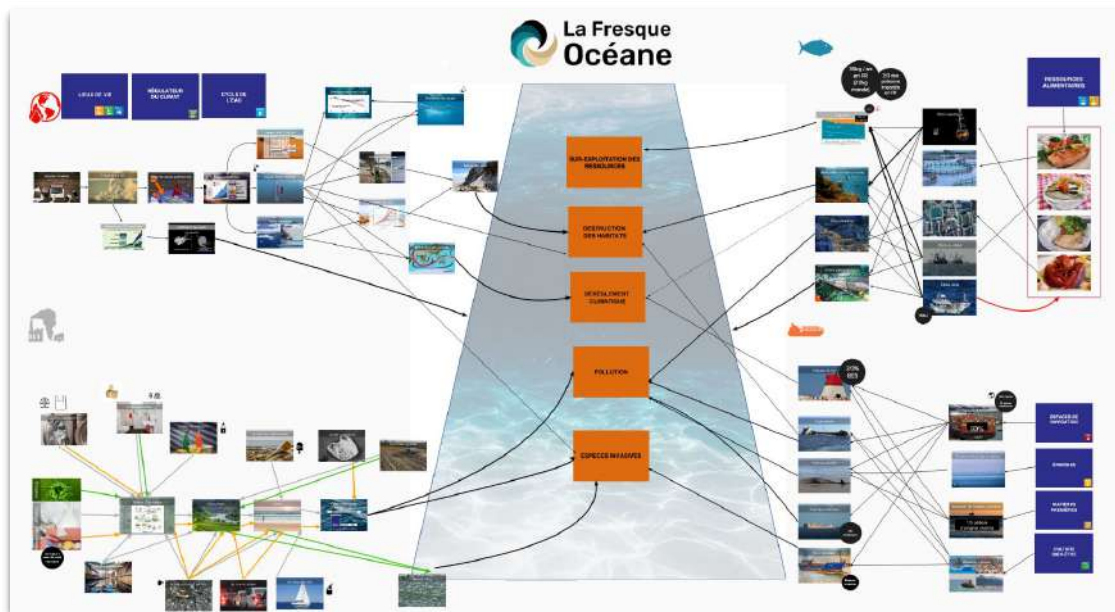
La Fresque Océane

LIEUX DE VIE

RÉGULATEUR DU CLIMAT

CYCLE DE L'EAU

SUR-EXPLOITATION DES RESSOURCES

DESTRUCTION DES HABITATS

DÉRÈGLEMENT CLIMATIQUE

POLLUTION

ESPÈCES INVASIVES

RESSOURCES ALIMENTAIRES

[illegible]

ESPACES DE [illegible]

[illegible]

MATIÈRES PREMIÈRES

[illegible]